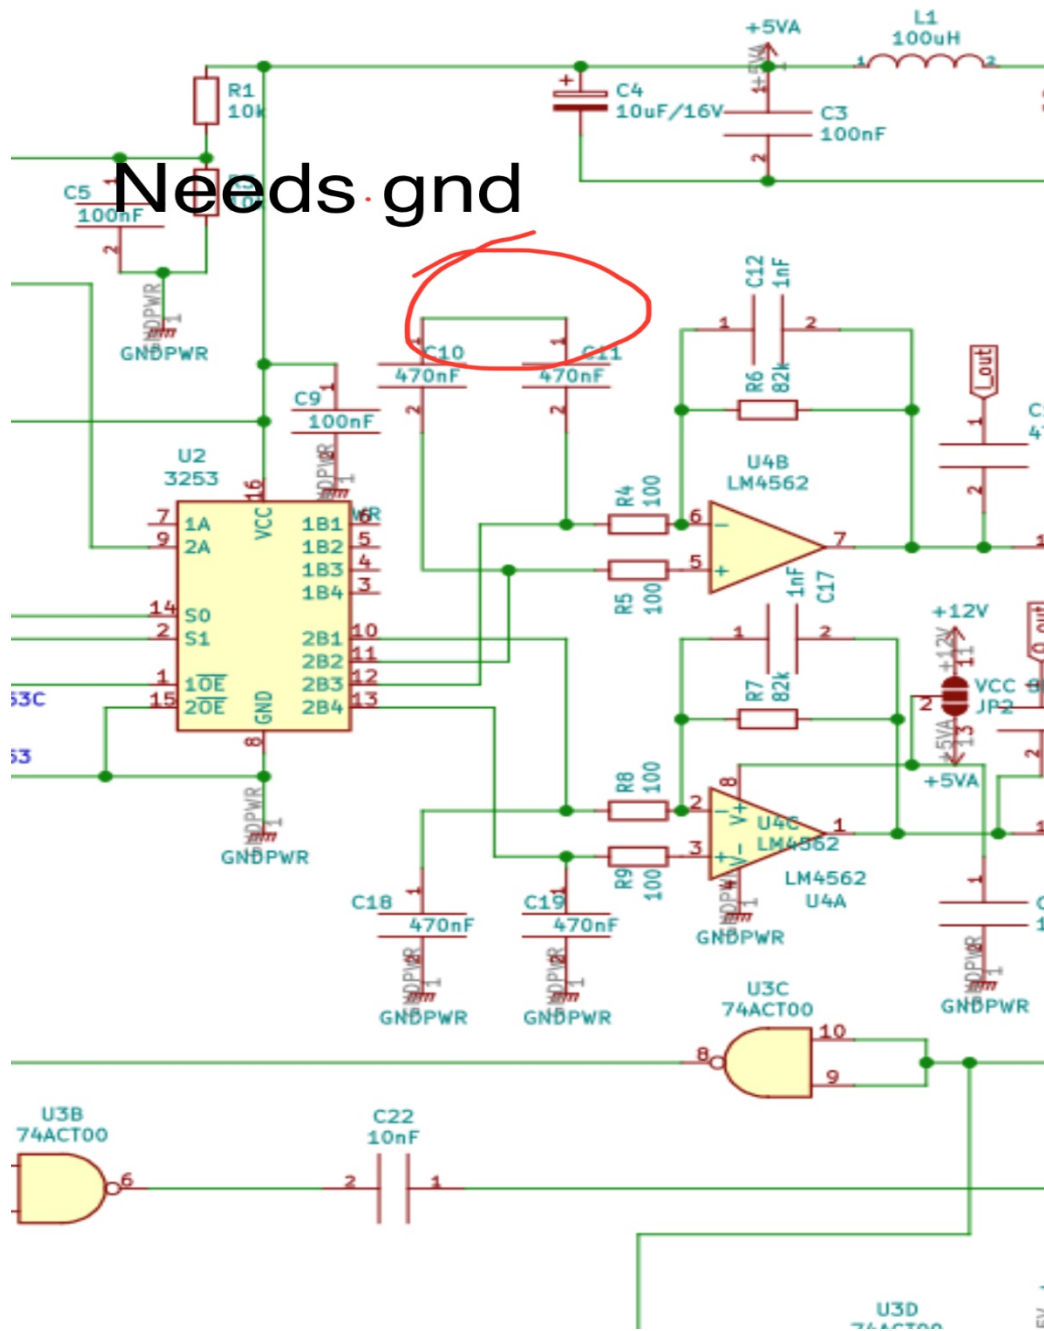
+5VA
L1
100uH
R1
10k
C4
10uF/16V
C3
100nF
C5
100nF
Needs gnd
GNDPWR
C12
1nF
C10
470nF
C11
470nF
R6
82k
Lout
C9
100nF
U2
3253
U4B
LM4562
7 1A
9 2A
VCC 16
1B1 6
1B2 5
1B3 4
1B4 3
R4
100
14 S0
2 S1
1 $1\overline{OE}$
15 $2\overline{OE}$
GND 8
2B1 10
2B2 11
2B3 12
2B4 13
R5
100
C17
1nF
+12V
R7
82k
VCC
JP2
+5VA
GNDPWR
R8
100
R9
100
U4C
LM4562
LM4562
U4A
C18
470nF
C19
470nF
GNDPWR
GNDPWR
GNDPWR
GNDPWR
U3C
74ACT00
10
8
9
U3B
74ACT00
6
C22
10nF
2
1
U3D